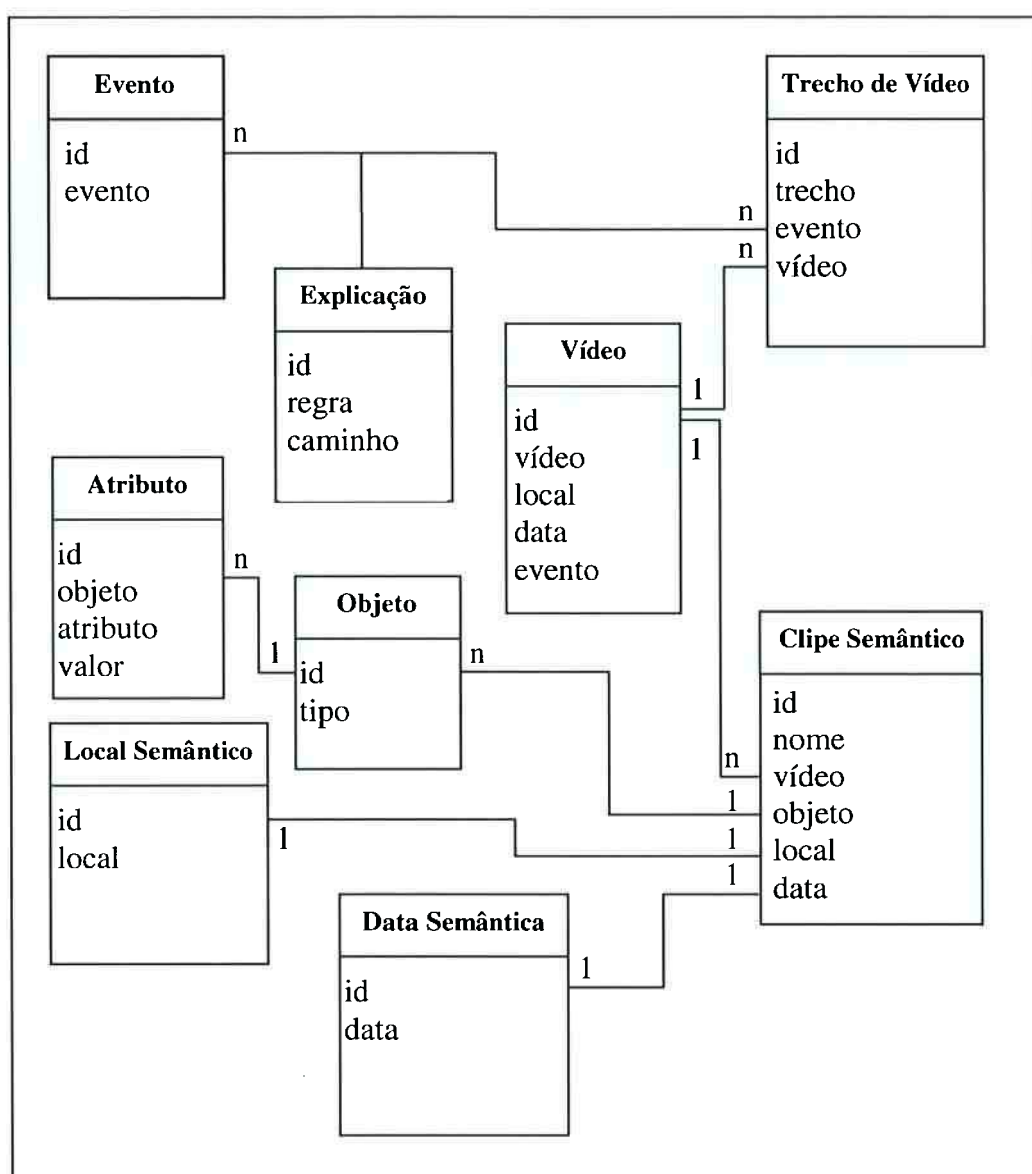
Evento
id
evento

n

Trecho de Vídeo
id
trecho
evento
vídeo

n
n

Explicação
id
regra
caminho

Vídeo
id
vídeo
local
data
evento

1
1

Atributo
id
objeto
atributo
valor

n
1

Objeto
id
tipo

n

Clipe Semântico
id
nome
vídeo
objeto
local
data

n
1
1
1

Local Semântico
id
local

1

Data Semântica
id
data

1